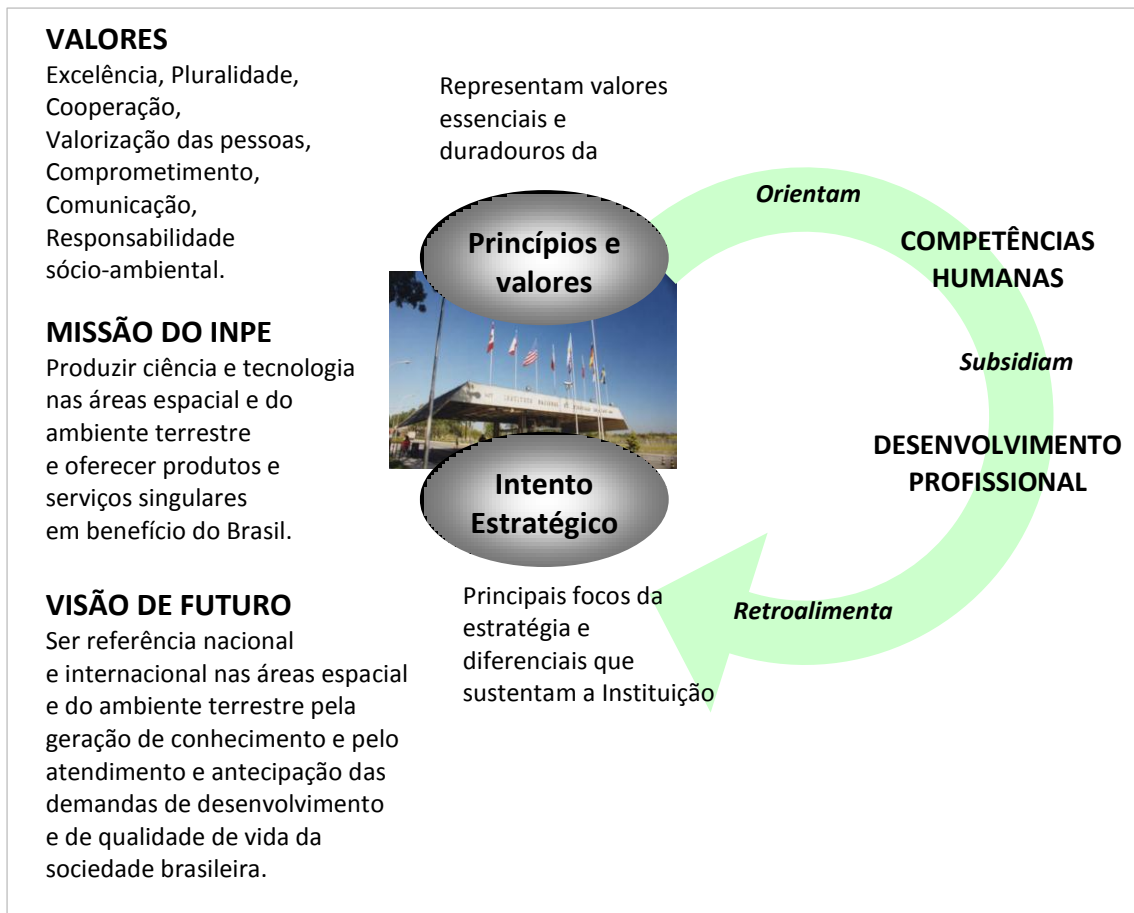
VALORES
Excelência, Pluralidade, Cooperação, Valorização das pessoas, Comprometimento, Comunicação, Responsabilidade sócio-ambiental.

MISSÃO DO INPE
Produzir ciência e tecnologia nas áreas espacial e do ambiente terrestre e oferecer produtos e serviços singulares em benefício do Brasil.

VISÃO DE FUTURO
Ser referência nacional e internacional nas áreas espacial e do ambiente terrestre pela geração de conhecimento e pelo atendimento e antecipação das demandas de desenvolvimento e de qualidade de vida da sociedade brasileira.

Representam valores essenciais e duradouros da

Princípios e valores

Intento Estratégico

Principais focos da estratégia e diferenciais que sustentam a Instituição

Orientam

COMPETÊNCIAS HUMANAS

Subsidiam

DESENVOLVIMENTO PROFISSIONAL

Retroalimenta